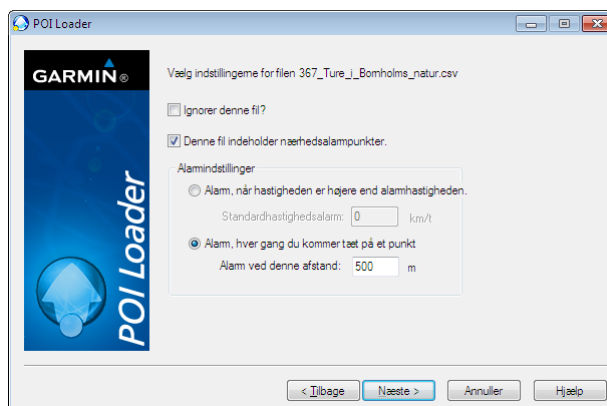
POI Loader

GARMIN®

POI Loader

Vælg indstillingerne for filen 367_Ture_i_Bornholms_natur.csv

Ignorer denne fil?

Denne fil indeholder nærhedsalarmpunkter.

Alarmindstillinger

Alarm, når hastigheden er højere end alarmhastigheden.

Standardhastighedsalarm: 0 km/t

Alarm, hver gang du kommer tæt på et punkt

Alarm ved denne afstand: 500 m

< Tilbage

Næste >

Annuller

Hjælp